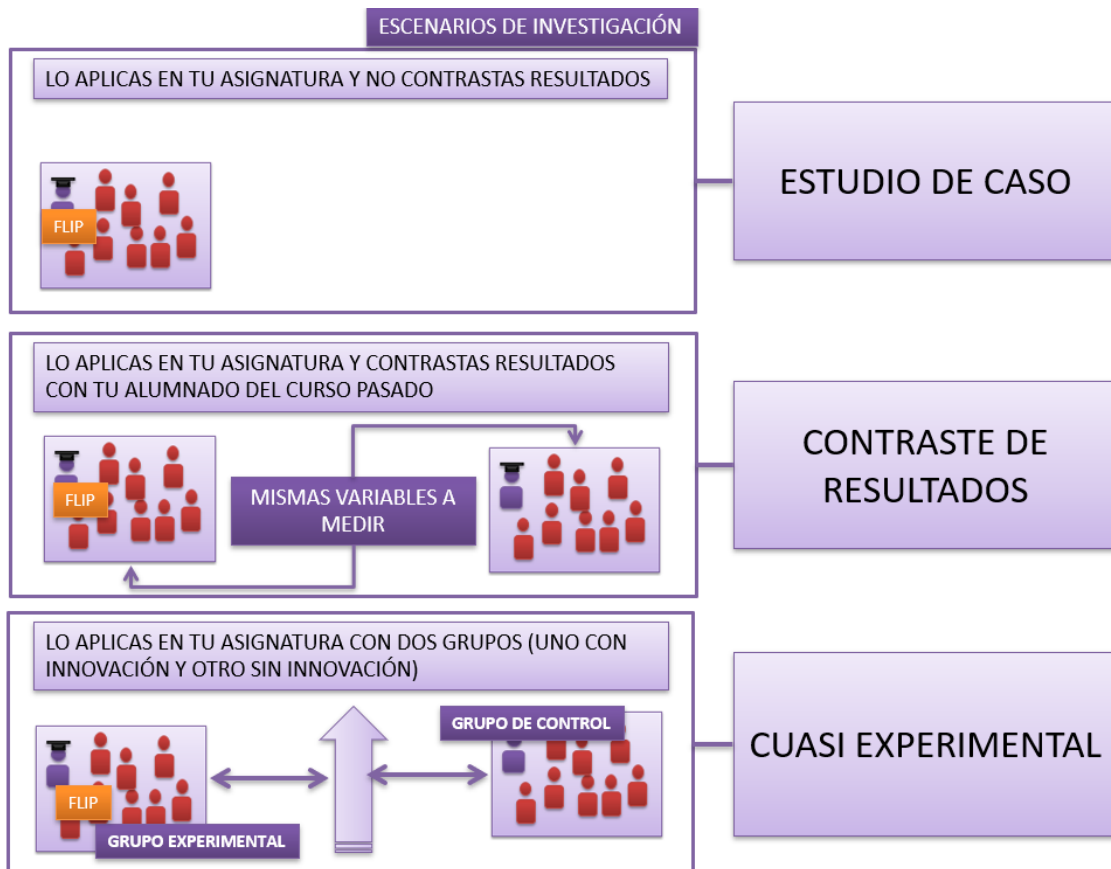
ESCENARIOS DE INVESTIGACIÓN

LO APLICAS EN TU ASIGNATURA Y NO CONTRASTAS RESULTADOS

FLIP

ESTUDIO DE CASO

LO APLICAS EN TU ASIGNATURA Y CONTRASTAS RESULTADOS CON TU ALUMNADO DEL CURSO PASADO

FLIP

MISMAS VARIABLES A MEDIR

CONTRASTE DE RESULTADOS

LO APLICAS EN TU ASIGNATURA CON DOS GRUPOS (UNO CON INNOVACIÓN Y OTRO SIN INNOVACIÓN)

FLIP

GRUPO EXPERIMENTAL

GRUPO DE CONTROL

CUASI EXPERIMENTAL